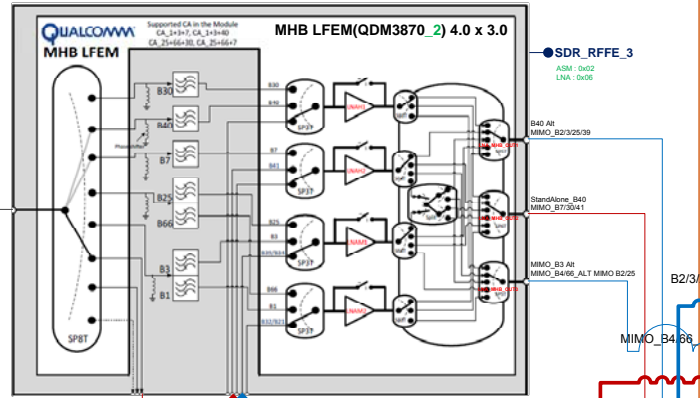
QUALCOMM
MHB LFEM
Supported CA in the Module
CA_1+3+7, CA_1+3+40
CA_25+66+30, CA_25+66+7
MHB LFEM(QDM3870_2) 4.0 x 3.0
SDR_RFFE_3
ASM : 0x02
LNA : 0x06
B30
B40
B30
B40
Phaseshifter
B7
B7
B41
B25
B66
B25
B3
B3
B1
B66
B1
B30/B25
B32/B25
SP3T
SP3T
SP3T
SP3T
SP8T
LNA
LNA
LNA
LNA
B40 Alt
MIMO_B2/3/25/39
StandAlone_B40
MIMO_B7/30/41
MIMO_B3 Alt
MIMO_B4/66_ALT MIMO B2/25
B2/3/
MIMO_B4/66